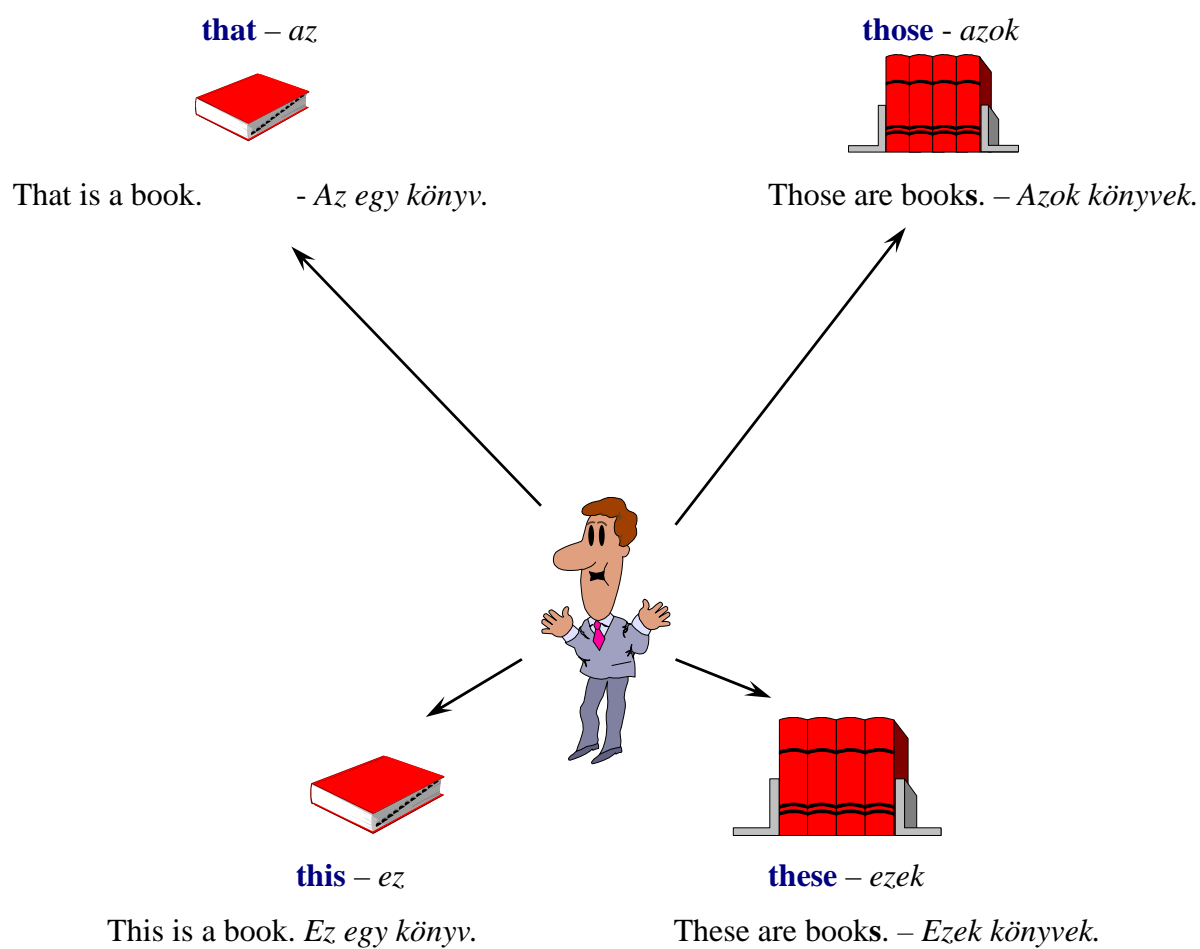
**that** – *az*

**those** - *azok*

That is a book. - *Az egy könyv.*

Those are books. – *Azok könyvek.*

**this** – *ez*

**these** – *ezek*

This is a book. *Ez egy könyv.*

These are books. – *Ezek könyvek.*